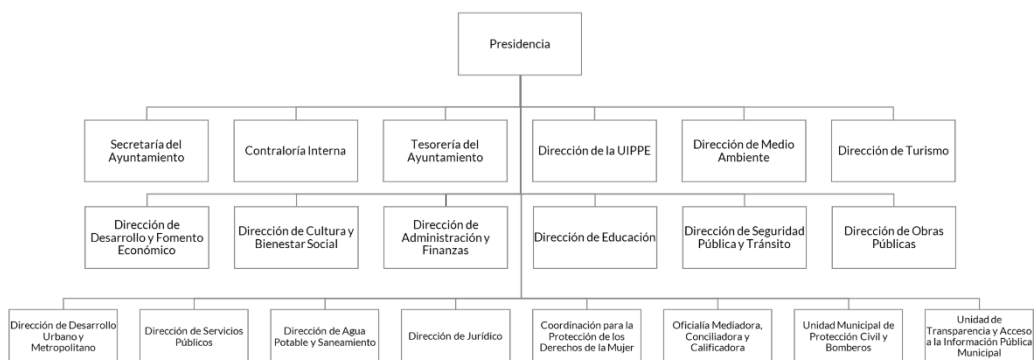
Presidencia

Secretaría del Ayuntamiento

Contraloría Interna

Tesorería del Ayuntamiento

Dirección de la UIPPE

Dirección de Medio Ambiente

Dirección de Turismo

Dirección de Desarrollo y Fomento Económico

Dirección de Cultura y Bienestar Social

Dirección de Administración y Finanzas

Dirección de Educación

Dirección de Seguridad Pública y Tránsito

Dirección de Obras Públicas

Dirección de Desarrollo Urbano y Metropolitano

Dirección de Servicios Públicos

Dirección de Agua Potable y Saneamiento

Dirección de Jurídico

Coordinación para la Protección de los Derechos de la Mujer

Oficialía Mediadora, Conciliadora y Calificadora

Unidad Municipal de Protección Civil y Bomberos

Unidad de Transparencia y Acceso a la Información Pública Municipal